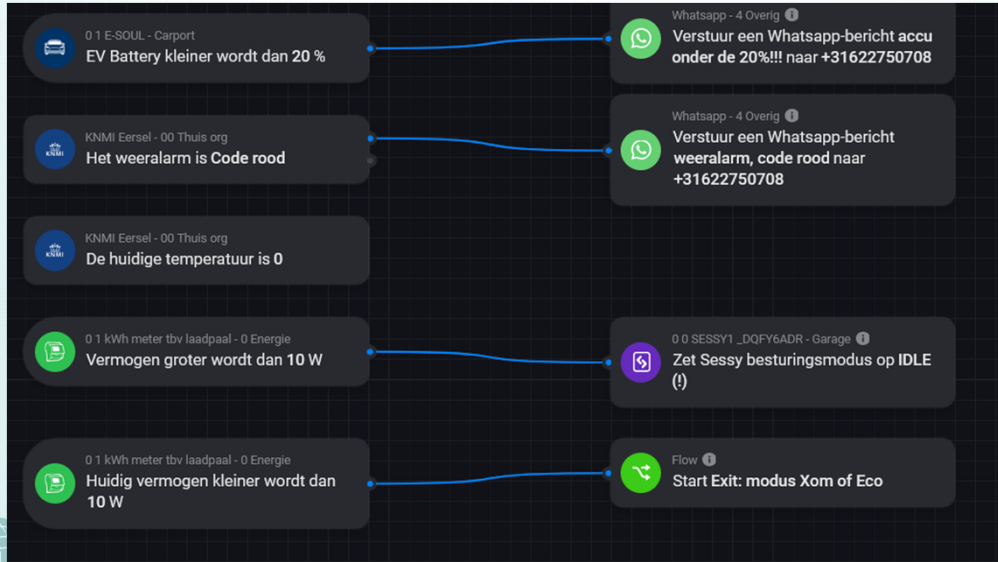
0 1 E-SOUL - Carport
EV Battery kleiner wordt dan 20 %

Whatsapp - 4 Overig
Verstuur een Whatsapp-bericht accu onder de 20%!!! naar +31622750708

KNMI Eersel - 00 Thuis org
Het weeralarm is Code rood

Whatsapp - 4 Overig
Verstuur een Whatsapp-bericht weeralarm, code rood naar +31622750708

KNMI Eersel - 00 Thuis org
De huidige temperatuur is 0

0 1 kWh meter tbv laadpaal - 0 Energie
Vermogen groter wordt dan 10 W

0 0 SESSY1 _DQFY6ADR - Garage
Zet Sessy besturingsmodus op IDLE (!)

0 1 kWh meter tbv laadpaal - 0 Energie
Huidig vermogen kleiner wordt dan 10 W

Flow
Start Exit: modus Xom of Eco